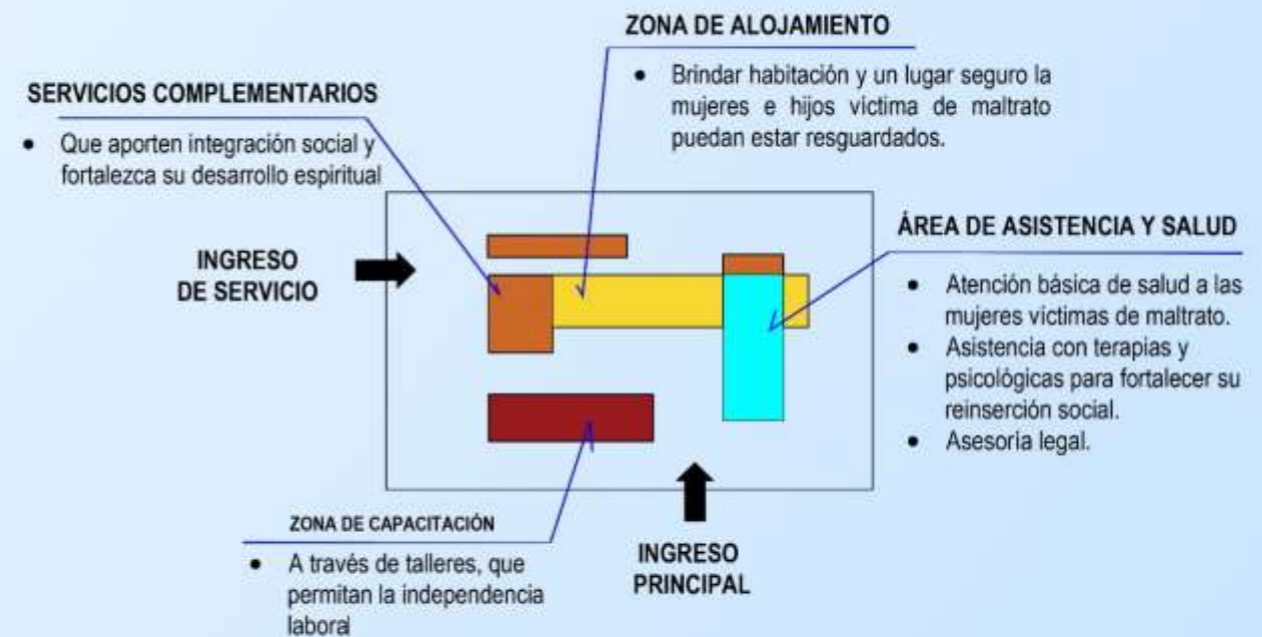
ZONA DE ALOJAMIENTO

- Brindar habitación y un lugar seguro la mujeres e hijos víctima de maltrato puedan estar resguardados.

SERVICIOS COMPLEMENTARIOS

- Que aporten integración social y fortalezca su desarrollo espiritual

INGRESO DE SERVICIO

ÁREA DE ASISTENCIA Y SALUD

- Atención básica de salud a las mujeres víctimas de maltrato.
- Asistencia con terapias y psicológicas para fortalecer su reinserción social.
- Asesoría legal.

ZONA DE CAPACITACIÓN

- A través de talleres, que permitan la independencia laboral

INGRESO PRINCIPAL